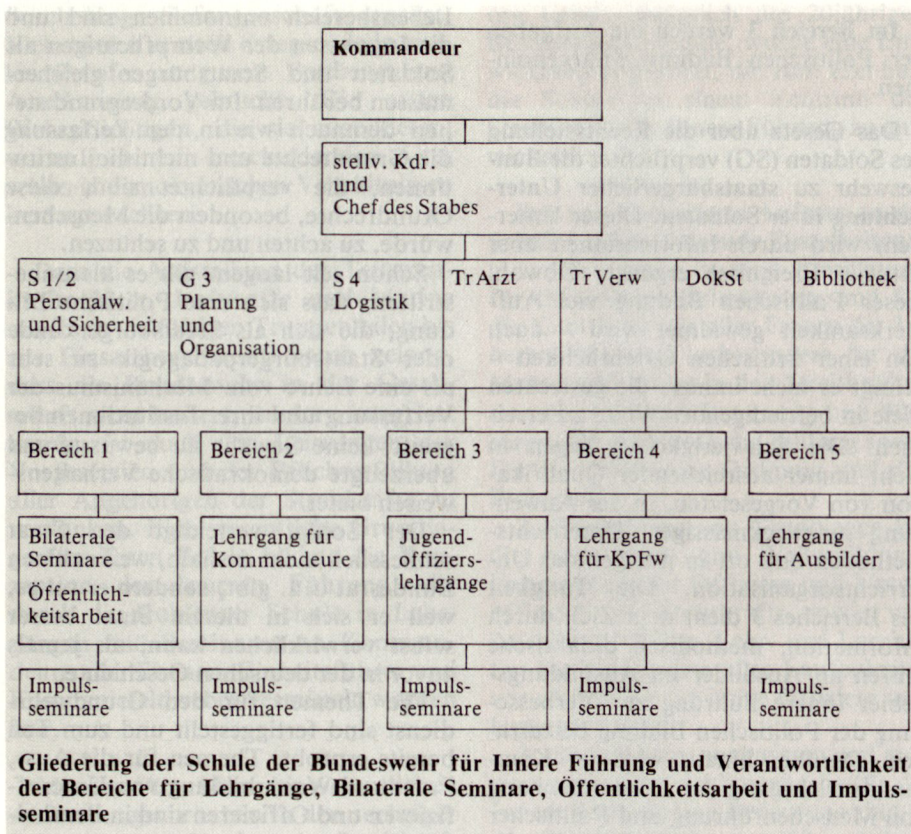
Kommandeur

stellv. Kdr. und Chef des Stabes

S 1/2 Personalw. und Sicherheit

G 3 Planung und Organisation

S 4 Logistik

Tr Arzt

Tr Verw

DokSt

Bibliothek

Bereich 1

Bereich 2

Bereich 3

Bereich 4

Bereich 5

Bilaterale Seminare

Öffentlichkeitsarbeit

Lehrgang für Kommandeure

Jugendoffizierslehrgänge

Lehrgang für KpFw

Lehrgang für Ausbilder

Impulsseminare

Impulsseminare

Impulsseminare

Impulsseminare

Impulsseminare

Gliederung der Schule der Bundeswehr für Innere Führung und Verantwortlichkeit der Bereiche für Lehrgänge, Bilaterale Seminare, Öffentlichkeitsarbeit und Impulsseminare